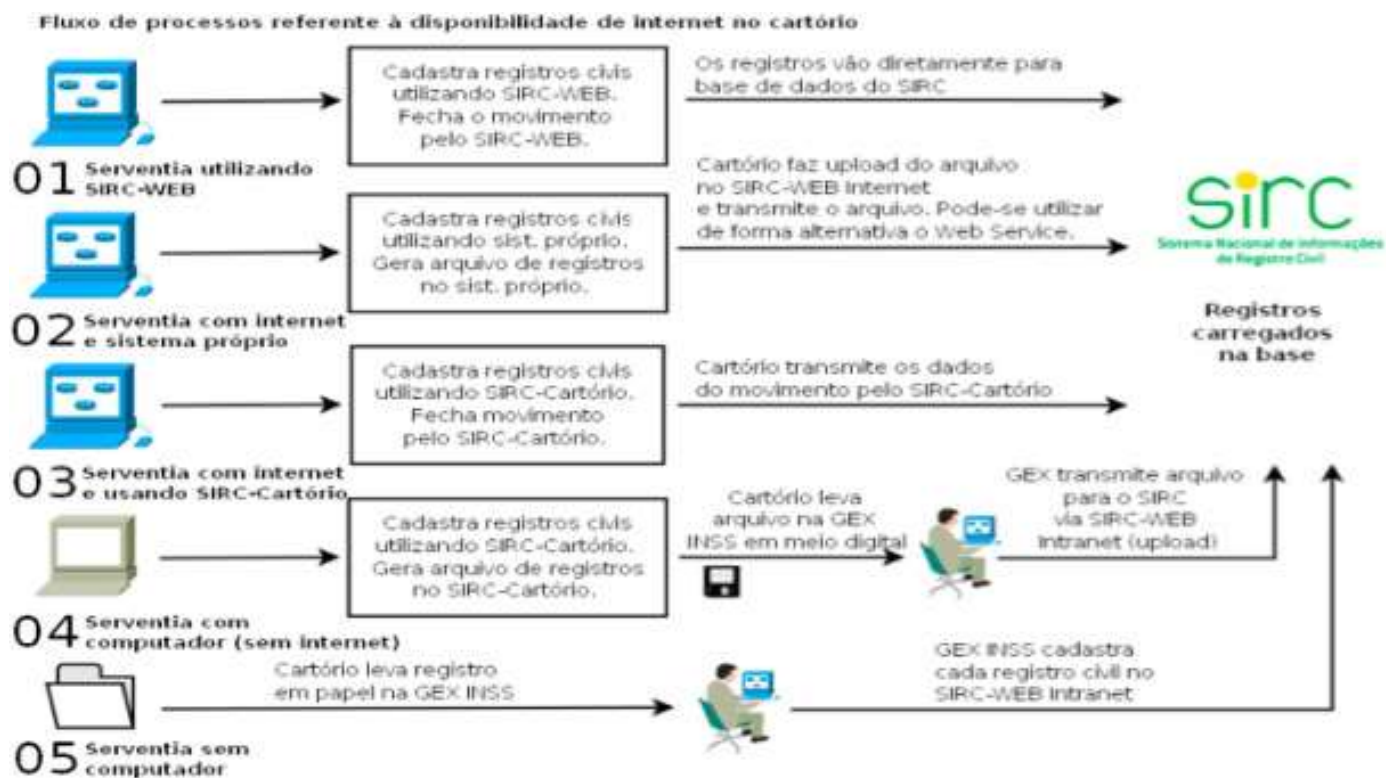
Fluxo de processos referente à disponibilidade de internet no cartório

01 Serventia utilizando SIRC-WEB

Cadastra registros civis utilizando SIRC-WEB. Fecha o movimento pelo SIRC-WEB.

Os registros vão diretamente para base de dados do SIRC

02 Serventia com internet e sistema próprio

Cadastra registros civis utilizando sist. próprio. Gera arquivo de registros no sist. próprio.

Cartório faz upload do arquivo no SIRC-WEB Internet e transmite o arquivo. Pode-se utilizar de forma alternativa o Web Service.

SIRC
Sistema Nacional de Informações de Registro Civil

Registros carregados na base

03 Serventia com internet e usando SIRC-Cartório

Cadastra registros civis utilizando SIRC-Cartório. Fecha movimento pelo SIRC-Cartório.

Cartório transmite os dados do movimento pelo SIRC-Cartório

04 Serventia com computador (sem internet)

Cadastra registros civis utilizando SIRC-Cartório. Gera arquivo de registros no SIRC-Cartório.

Cartório leva arquivo na GEX INSS em meio digital

GEX transmite arquivo para o SIRC via SIRC-WEB Intranet (upload)

05 Serventia sem computador

Cartório leva registro em papel na GEX INSS

GEX INSS cadastra cada registro civil no SIRC-WEB Intranet